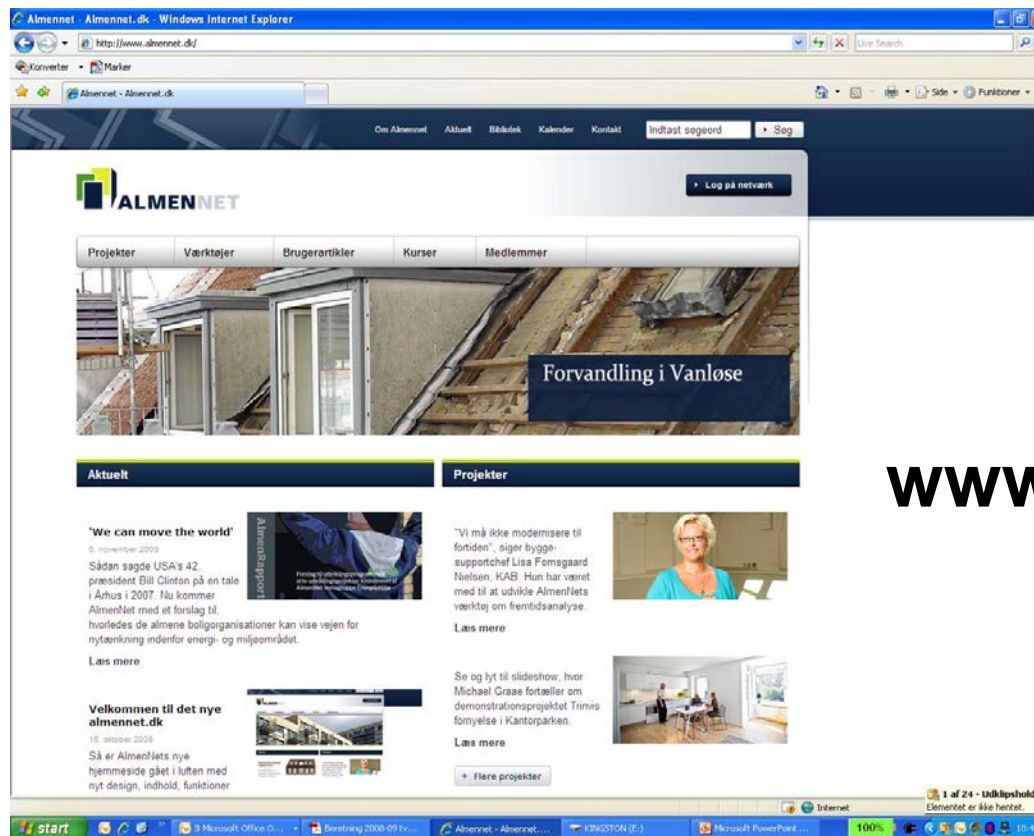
Almennet - Almennet.dk - Windows Internet Explorer

http://www.almennet.dk/

Live Search

Konverter Marker

Almennet - Almennet.dk

Side Funktioner

Om Almennet Aktuelt Bibliotek Kalender Kontakt Indtast søgeord Søg

ALMENNET

Log på netværk

Projekter Værktøjer Brugerartikler Kurser Medlemmer

Forvandling i Vanløse

Aktuelt

'We can move the world'

6. november 2009

Sådan sagde USA's 42. præsident Bill Clinton på en tale i Århus i 2007. Nu kommer AlmenNet med et forslag til hvorledes de almene boligorganisationer kan vise vejen for nytænkning indenfor energi- og miljøområdet.

AlmenRapport

Læs mere

Velkommen til det nye almennet.dk

16. oktober 2009

Så er AlmenNets nye hjemmeside gået i luften med nyt design, indhold, funktioner

Projekter

"Vi må ikke modernisere til fortiden", siger byggesupportchef Lisa Fomsgaard Nielsen, KAB. Hun har været med til at udvikle AlmenNets værktøj om fremtidsanalyse.

Læs mere

Se og lyt til slideshow, hvor Michael Graae fortæller om demonstrationsprojektet Trinvis fornyelse i Kantorparken.

Læs mere

+ Flere projekter

www

1 af 24 - Udklipshold

Elementet er ikke hentet.

Internet

100%

start

3 Microsoft Office O...

Beretning 2008-09 tv...

Almennet - Almennet...

KINGSTON (E:)

Microsoft PowerPoint ...